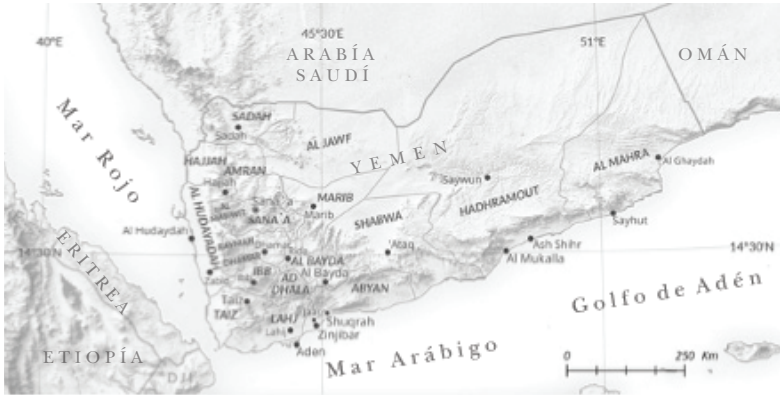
40°E

45°30'E

51°E

ARABÍA SAUDÍ

OMÁN

Mar Rojo

SADAH

Sadah

AL JAWF

HAJJAH

Hajjah

AMRAN

YEMEN

MARIB

Marib

SANA'A

Sana'a

AL HUDAYDAH

Al Hudaydah

Saywun

AL MAHRA

Al Ghaydah

HADHRAMOUT

Sayhut

SHABWA

Ataq

Ash Shihr

Al Mukalla

14°30'N

14°30'N

ERITREA

DHAMAR

Dhamar

RAYMAH

IBB

Ibb

AL BAYDA

Al Bayda

AD DHALA

ABYAN

Taiz

TAIZ

LAHJ

Lahij

Shuqrah

Zinjibar

Aden

Golfo de Adén

Mar Arábigo

ETIOPÍA

DJI

0

250 Km